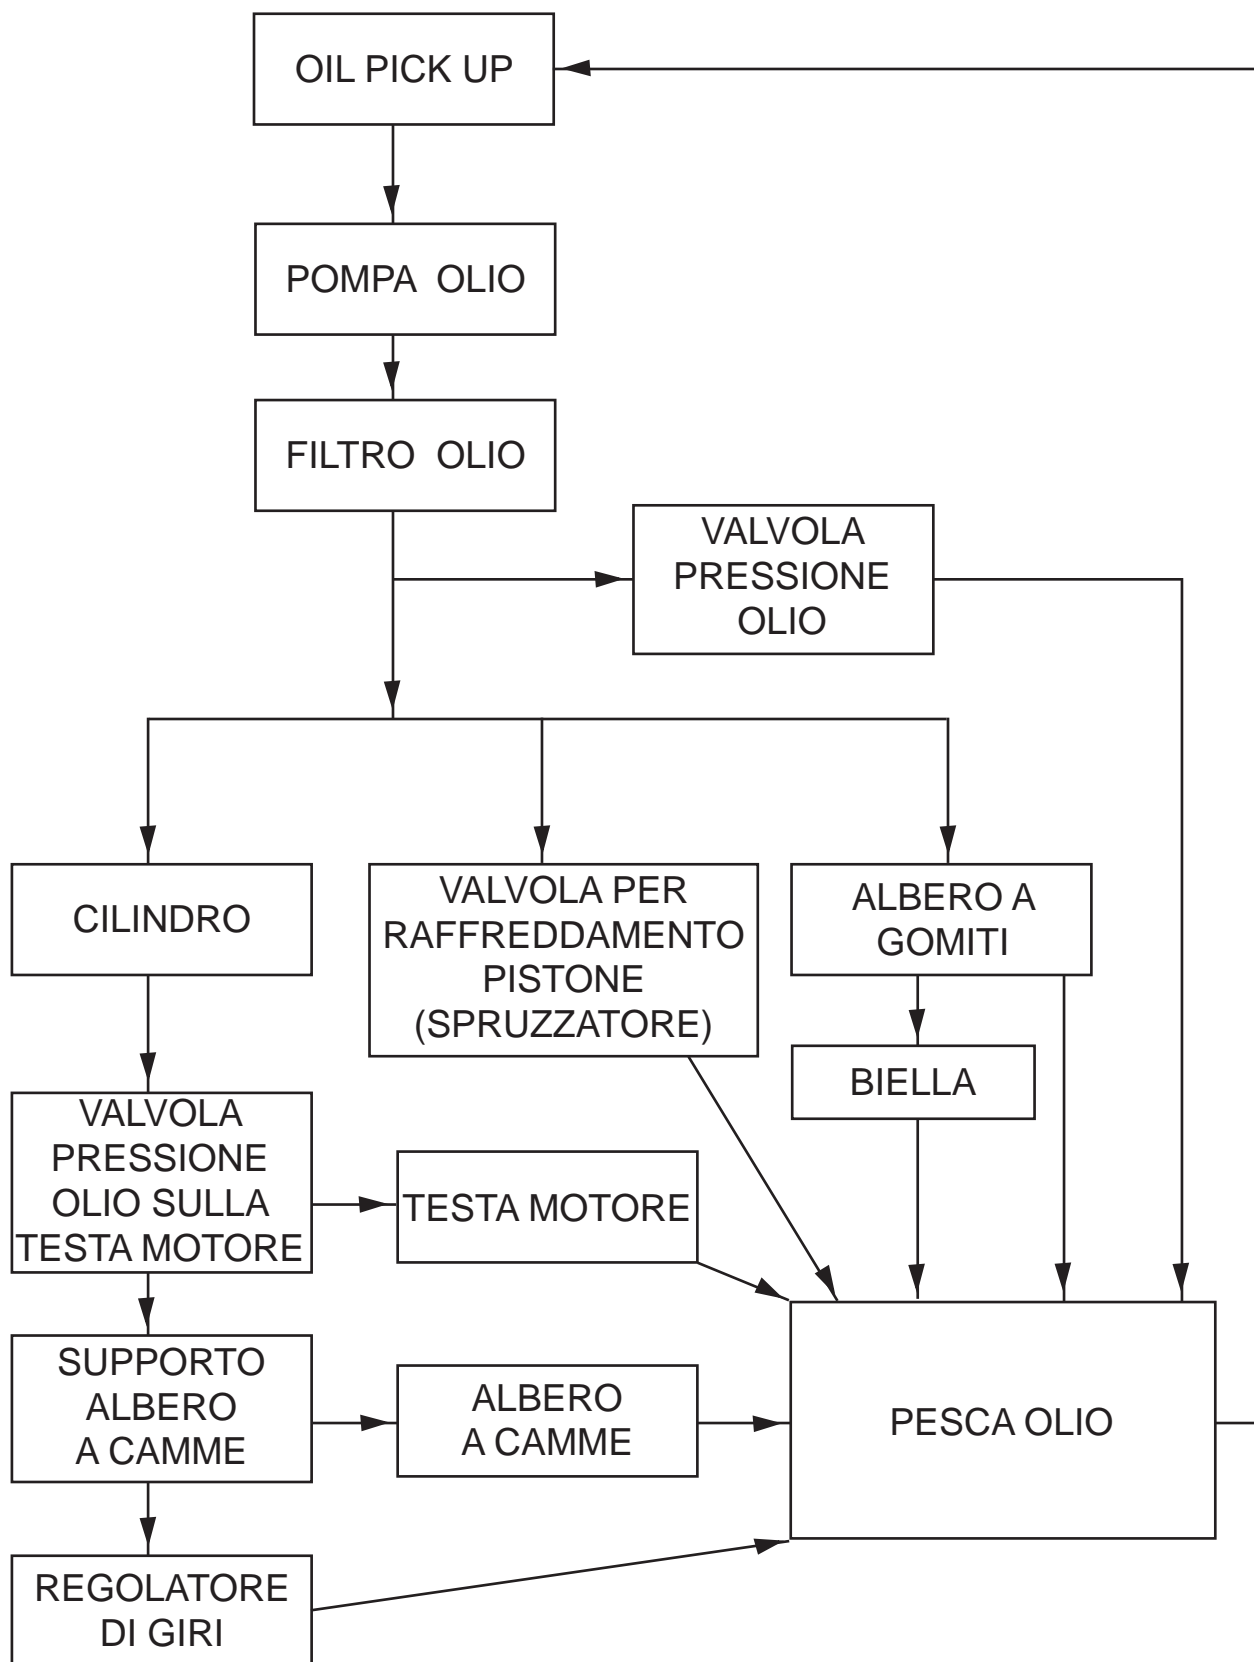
OIL PICK UP

POMPA OLIO

FILTRO OLIO

VALVOLA PRESSIONE OLIO

CILINDRO

VALVOLA PER RAFFREDDAMENTO PISTONE (SPRUZZATORE)

ALBERO A GOMITI

BIELLA

VALVOLA PRESSIONE OLIO SULLA TESTA MOTORE

TESTA MOTORE

SUPPORTO ALBERO A CAMME

ALBERO A CAMME

PESCA OLIO

REGOLATORE DI GIRI